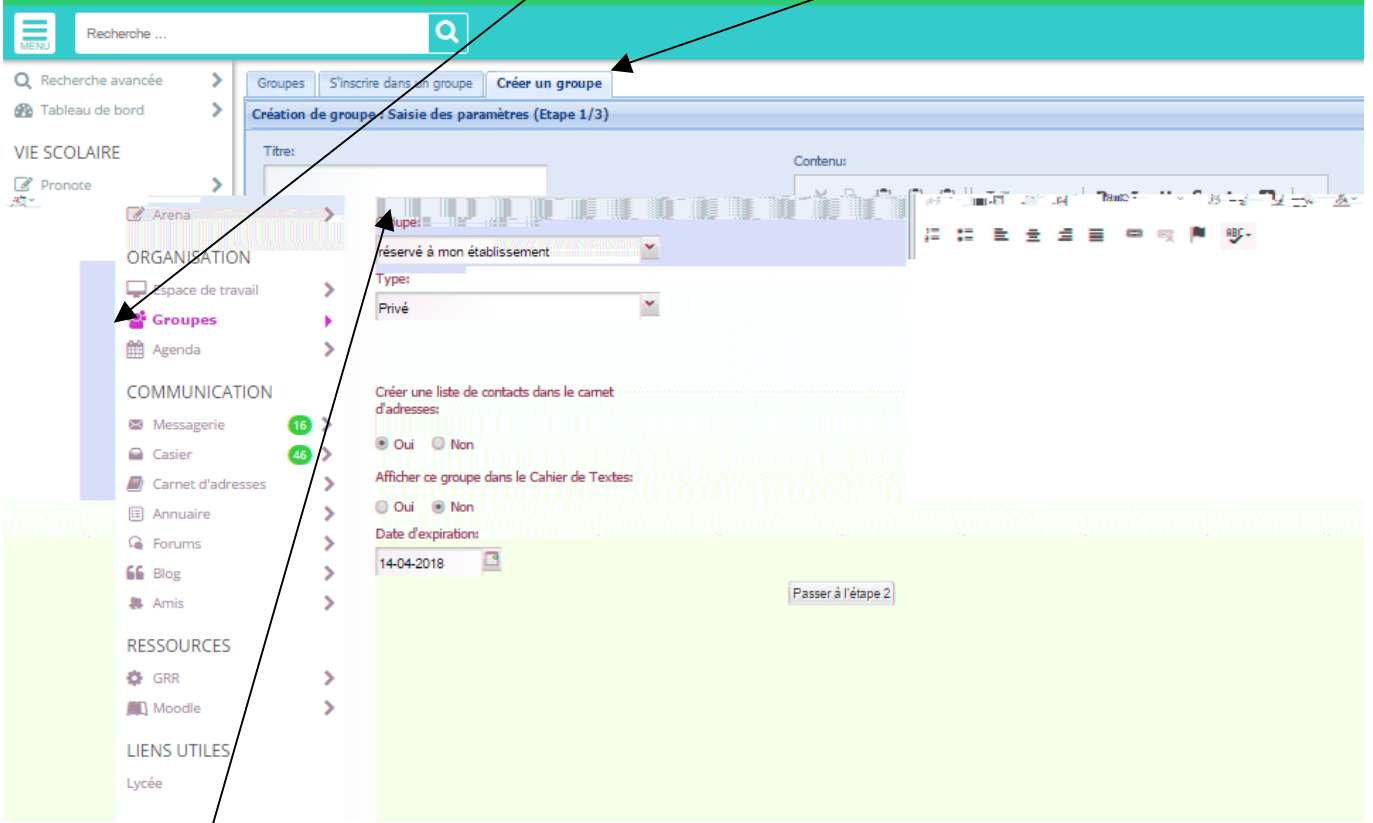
MENU

Recherche ...

Recherche avancée

Tableau de bord

VIE SCOLAIRE

Pronote

Arena

ORGANISATION

Espace de travail

Groupes

Agenda

COMMUNICATION

Messagerie 16

Casier 46

Carnet d'adresses

Annuaire

Forums

Blog

Amis

RESSOURCES

GRR

Moodle

LIENS UTILES

Lycée

Groupes | S'inscrire dans un groupe | Créer un groupe

Création de groupe : Saisie des paramètres (Etape 1/3)

Titre:

Contenu:

Groupe:

réservé à mon établissement

Type:

Privé

Créer une liste de contacts dans le carnet d'adresses:

Oui Non

Afficher ce groupe dans le Cahier de Textes:

Oui Non

Date d'expiration:

14-04-2018

Passer à l'étape 2